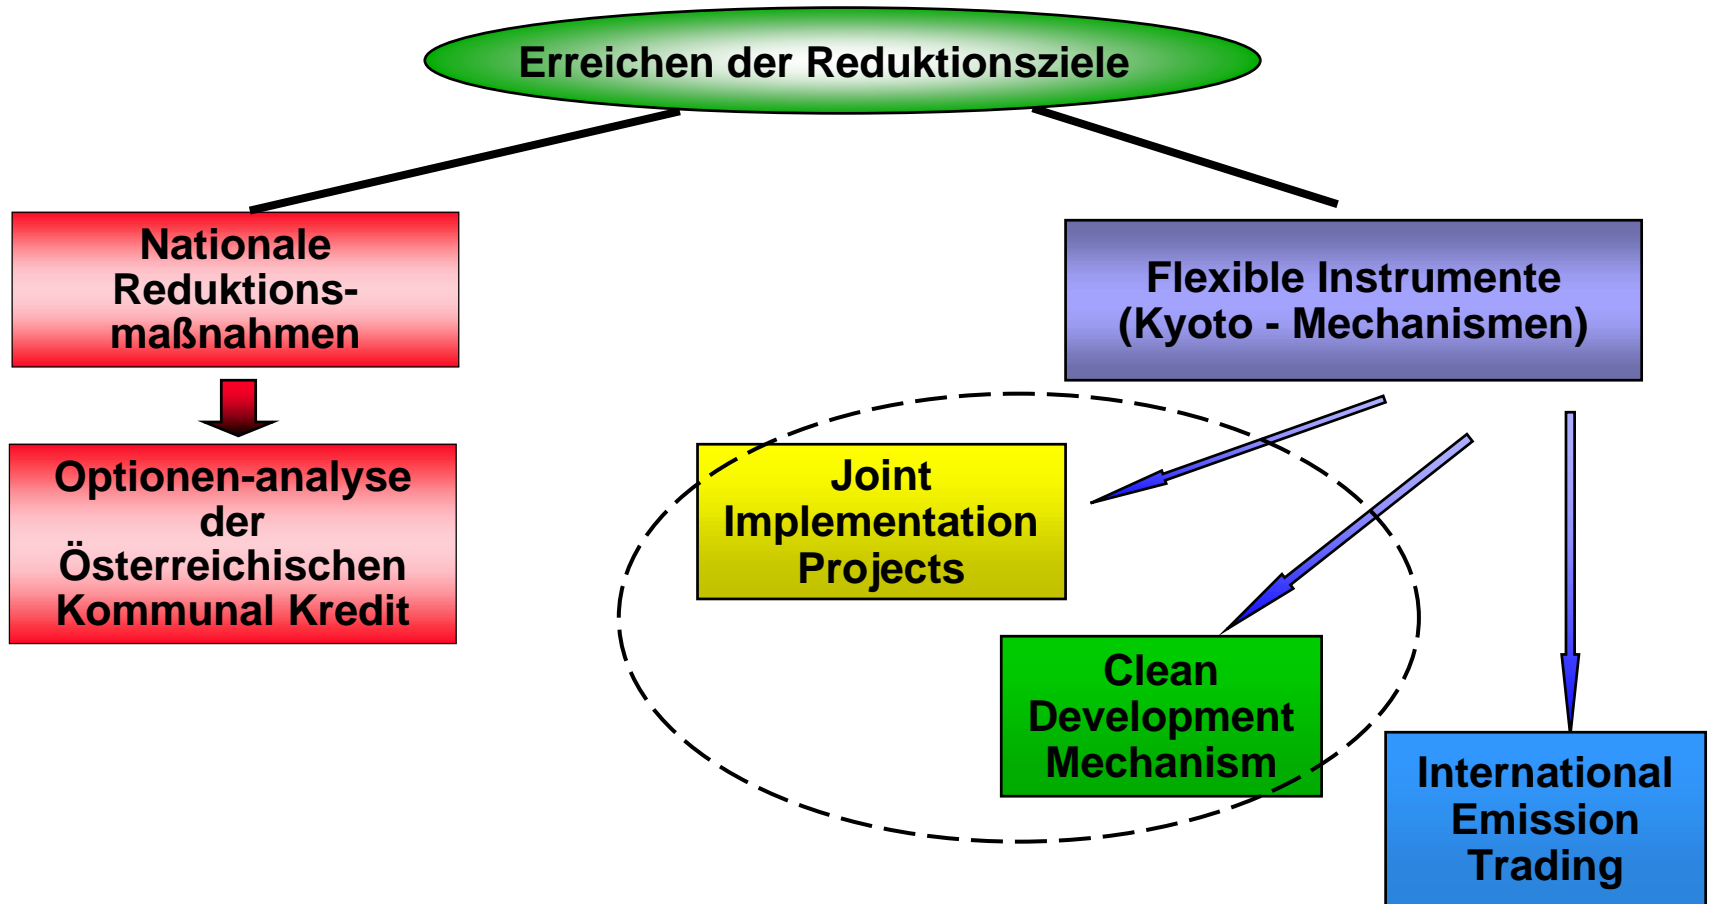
Erreichen der Reduktionsziele

Nationale Reduktionsmaßnahmen

Optionen-analyse der Österreichischen Kommunal Kredit

Flexible Instrumente (Kyoto - Mechanismen)

Joint Implementation Projects

Clean Development Mechanism

International Emission Trading